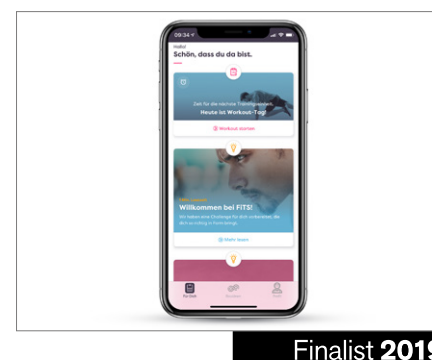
09:34

Hallo!
Schön, dass du da bist.

Zeit für die nächste Trainingseinheit.
Heute ist Workout-Tag!

Workout starten

Willkommen bei FITS!
Wir haben eine Challenge für dich vorbereitet, die dich so richtig in Form bringt.

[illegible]

Für Dich

Finalist 2019